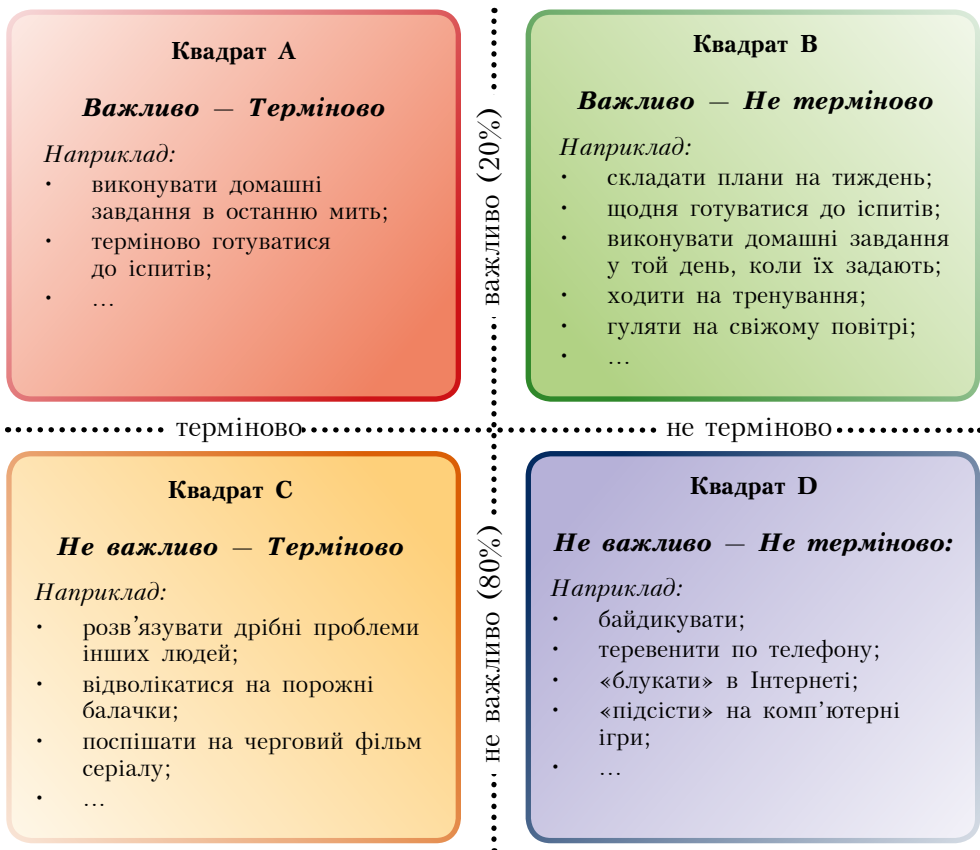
Квадрат A

*Важливо — Терміново*

*Наприклад:*
- виконувати домашні завдання в останню мить;
- терміново готуватися до іспитів;
- …

важливо (20%)

Квадрат B

*Важливо — Не терміново*

*Наприклад:*
- складати плани на тиждень;
- щодня готуватися до іспитів;
- виконувати домашні завдання у той день, коли їх задають;
- ходити на тренування;
- гуляти на свіжому повітрі;
- …

терміново

не терміново

Квадрат C

*Не важливо — Терміново*

*Наприклад:*
- розв’язувати дрібні проблеми інших людей;
- відволікатися на порожні балачки;
- поспішати на черговий фільм серіалу;
- …

не важливо (80%)

Квадрат D

*Не важливо — Не терміново:*

*Наприклад:*
- байдикувати;
- теревенити по телефону;
- «блукати» в Інтернеті;
- «підсісти» на комп’ютерні ігри;
- …